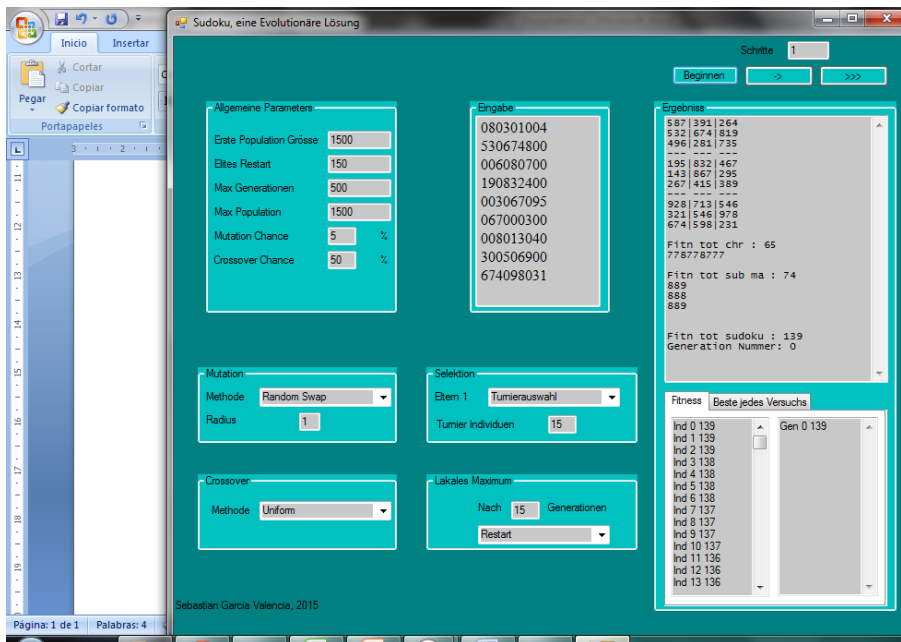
Inicio Insertar
Cortar
Copiar
Pegar
Copiar formato
Portapapeles

Sudoku, eine Evolutionäre Lösung

Schritte 1
Beginnen -> >>>

Allgemeine Parameters
Erste Population Grösse 1500
Elites Restart 150
Max Generationen 500
Max Population 1500
Mutation Chance 5 %
Crossover Chance 50 %

Eingabe
080301004
530674800
006080700
190832400
003067095
067000300
008013040
300506900
674098031

Ergebniss
587|391|264
532|674|819
496|281|735
--- --- ---
195|832|467
143|867|295
267|415|389
--- --- ---
928|713|546
321|546|978
674|598|231

Fitn tot chr : 65
778778777

Fitn tot sub ma : 74
889
888
889

Fitn tot sudoku : 139
Generation Nummer: 0

Mutation
Methode Random Swap
Radius 1

Selektion
Eltern 1 Turnierauswahl
Turnier Individuen 15

Crossover
Methode Uniform

Lakales Maximum
Nach 15 Generationen
Restart

Fitness Beste jedes Versuchs
Ind 0 139
Ind 1 139
Ind 2 139
Ind 3 138
Ind 4 138
Ind 5 138
Ind 6 138
Ind 7 137
Ind 8 137
Ind 9 137
Ind 10 137
Ind 11 136
Ind 12 136
Ind 13 136

Gen 0 139

Sebastian Garcia Valencia, 2015

Página: 1 de 1 Palabras: 4